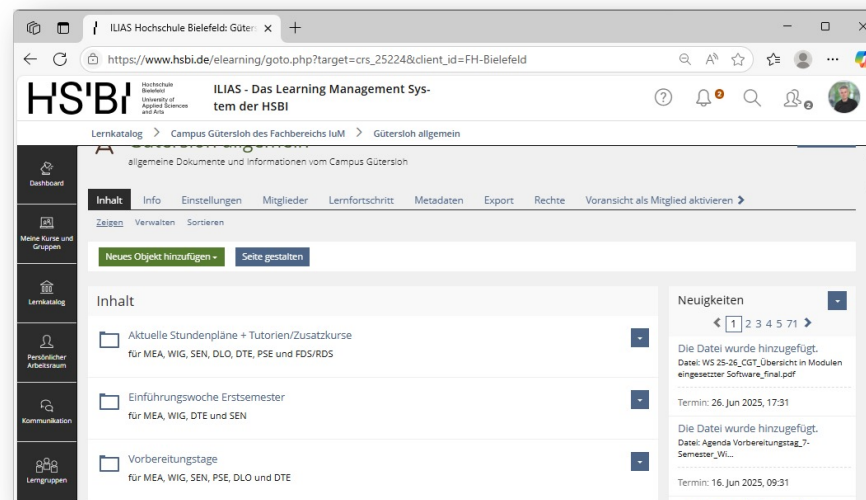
ILIAS Hochschule Bielefeld: Güters ×

https://www.hsbi.de/elearning/goto.php?target=crs_25224&client_id=FH-Bielefeld

HSBI Hochschule Bielefeld University of Applied Sciences and Arts

ILIAS - Das Learning Management System der HSBI

Lernkatalog > Campus Gütersloh des Fachbereichs IuM > Gütersloh allgemein

allgemeine Dokumente und Informationen vom Campus Gütersloh

Dashboard

Meine Kurse und Gruppen

Lernkatalog

Persönlicher Arbeitsraum

Kommunikation

Lerngruppen

Inhalt Info Einstellungen Mitglieder Lernfortschritt Metadaten Export Rechte Voransicht als Mitglied aktivieren

Zeigen Verwalten Sortieren

Neues Objekt hinzufügen Seite gestalten

Inhalt

Aktuelle Stundenpläne + Tutorien/Zusatzkurse
für MEA, WIG, SEN, DLO, DTE, PSE und FDS/RDS

Einführungswoche Erstsemester
für MEA, WIG, DTE und SEN

Vorbereitungstage
für MEA, WIG, SEN, PSE, DLO und DTE

Neuigkeiten

1 2 3 4 5 71

Die Datei wurde hinzugefügt.
Datei: WS 25-26_CGT_Übersicht in Modulen eingesetzter Software_final.pdf

Termin: 26. Jun 2025, 17:31

Die Datei wurde hinzugefügt.
Datei: Agenda Vorbereitungstag_7-Semester_Wi...

Termin: 16. Jun 2025, 09:31